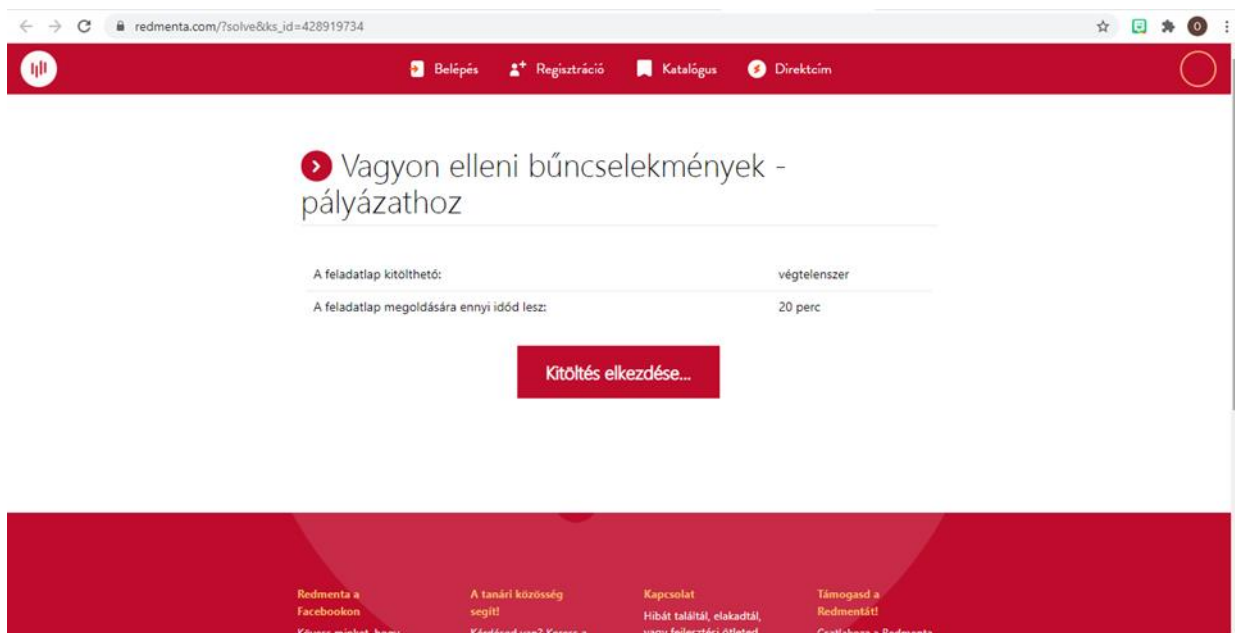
redmenta.com/?solve&ks_id=428919734

Belépés Regisztráció Katalógus Direktcím

Vagyon elleni bűncselekmények - pályázathoz

| A feladatlap kitölthető: | végtelenszer |
|---|---|
| A feladatlap megoldására ennyi időd lesz: | 20 perc |

Kitöltés elkezdése...

Redmenta a Facebookon
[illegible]

A tanári közösség segít!
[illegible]

Kapcsolat
Hibát találtál, elakadtál, vagy fejlesztési ötleted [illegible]

Támogasd a Redmentát!
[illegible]